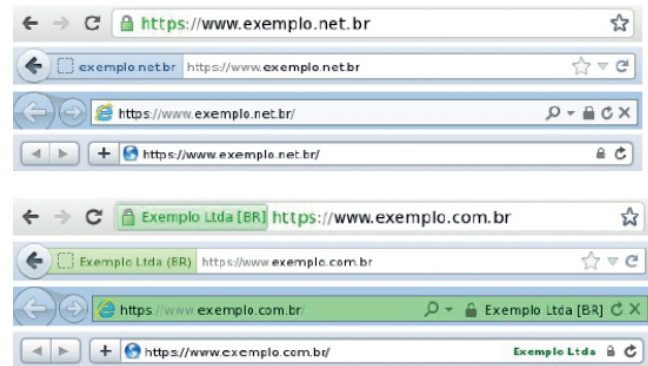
https://www.exemplo.net.br

exemplo.net.br https://www.exemplo.net.br

https://www.exemplo.net.br/

https://www.exemplo.net.br/

Exemplo Ltda [BR] https://www.exemplo.com.br

Exemplo Ltda (BR) https://www.exemplo.com.br

https://www.exemplo.com.br/ Exemplo Ltda [BR]

https://www.exemplo.com.br/ Exemplo Ltda